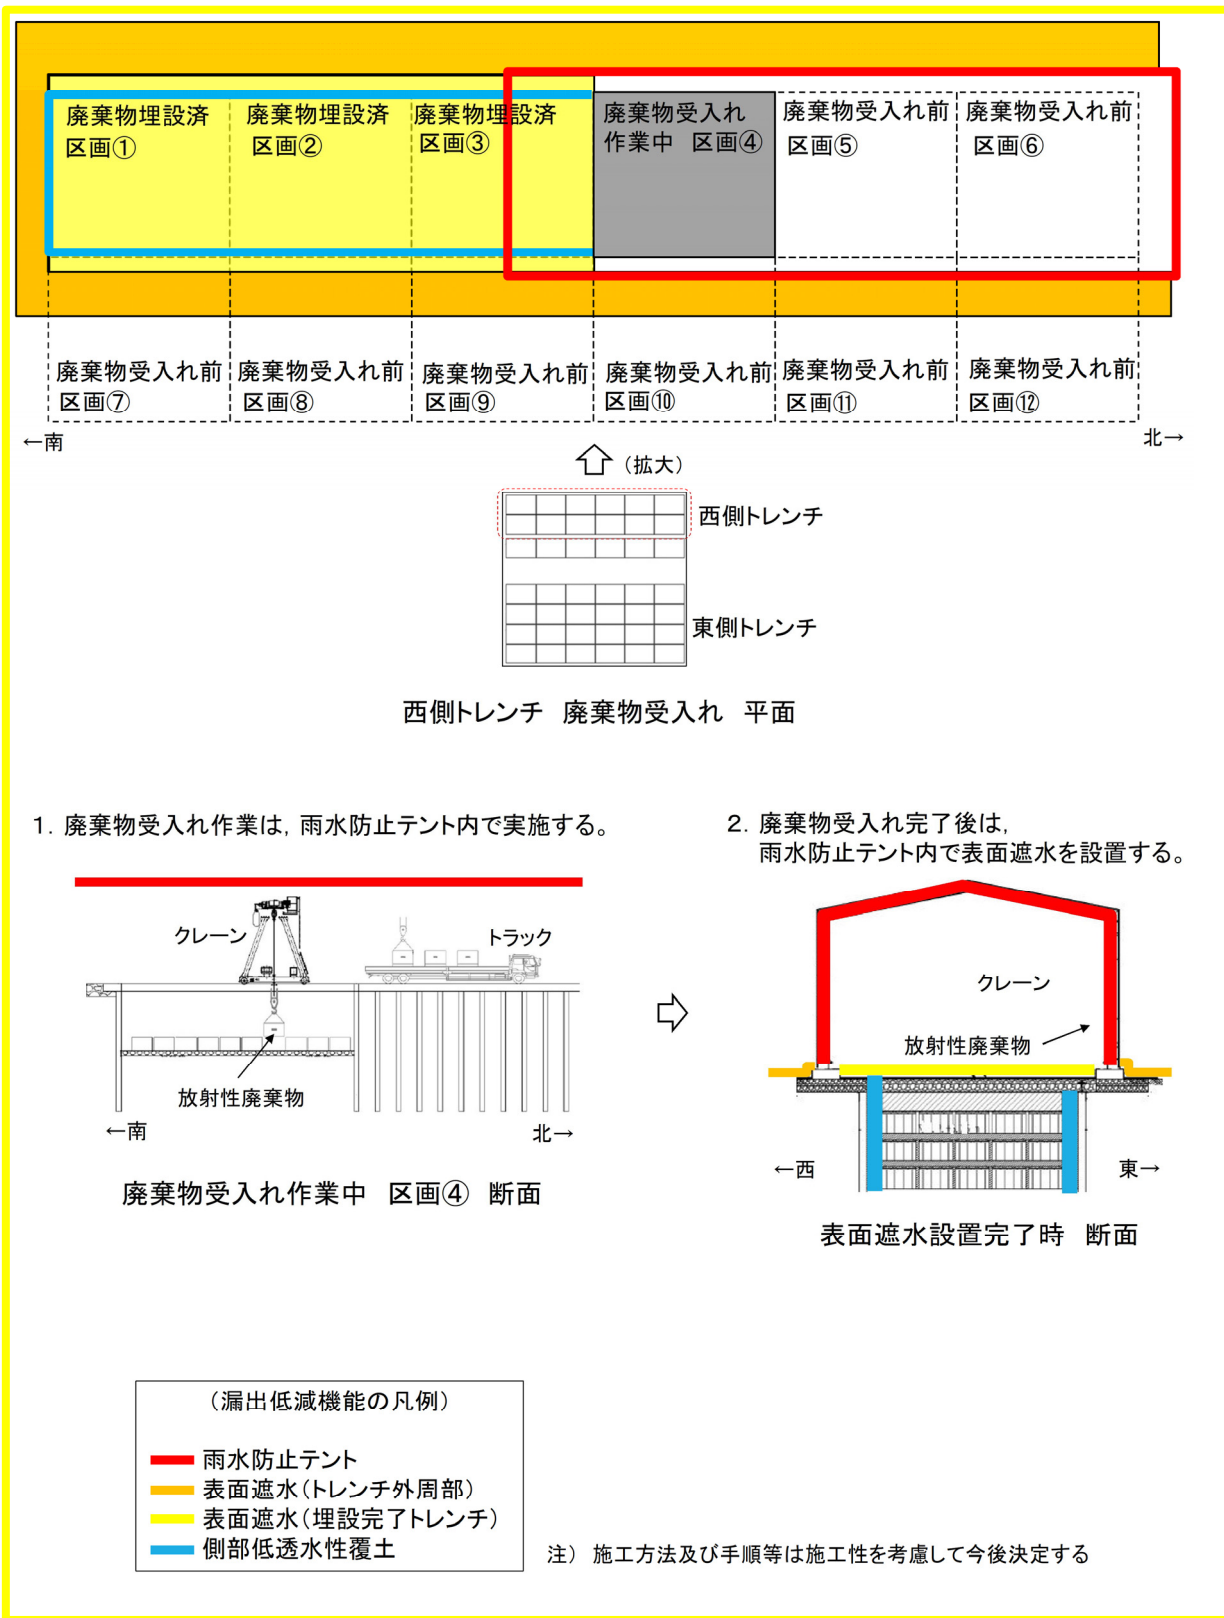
廃棄物埋設済
区画①

廃棄物埋設済
区画②

廃棄物埋設済
区画③

廃棄物受入れ
作業中　区画④

廃棄物受入れ前
区画⑤

廃棄物受入れ前
区画⑥

廃棄物受入れ前
区画⑦

廃棄物受入れ前
区画⑧

廃棄物受入れ前
区画⑨

廃棄物受入れ前
区画⑩

廃棄物受入れ前
区画⑪

廃棄物受入れ前
区画⑫

←南

北→

（拡大）

西側トレンチ

東側トレンチ

西側トレンチ　廃棄物受入れ　平面

1. 廃棄物受入れ作業は，雨水防止テント内で実施する。

クレーン

トラック

放射性廃棄物

←南

北→

廃棄物受入れ作業中　区画④　断面

2. 廃棄物受入れ完了後は，
雨水防止テント内で表面遮水を設置する。

クレーン

放射性廃棄物

←西

東→

表面遮水設置完了時　断面

（漏出低減機能の凡例）

雨水防止テント
表面遮水（トレンチ外周部）
表面遮水（埋設完了トレンチ）
側部低透水性覆土

注）施工方法及び手順等は施工性を考慮して今後決定する